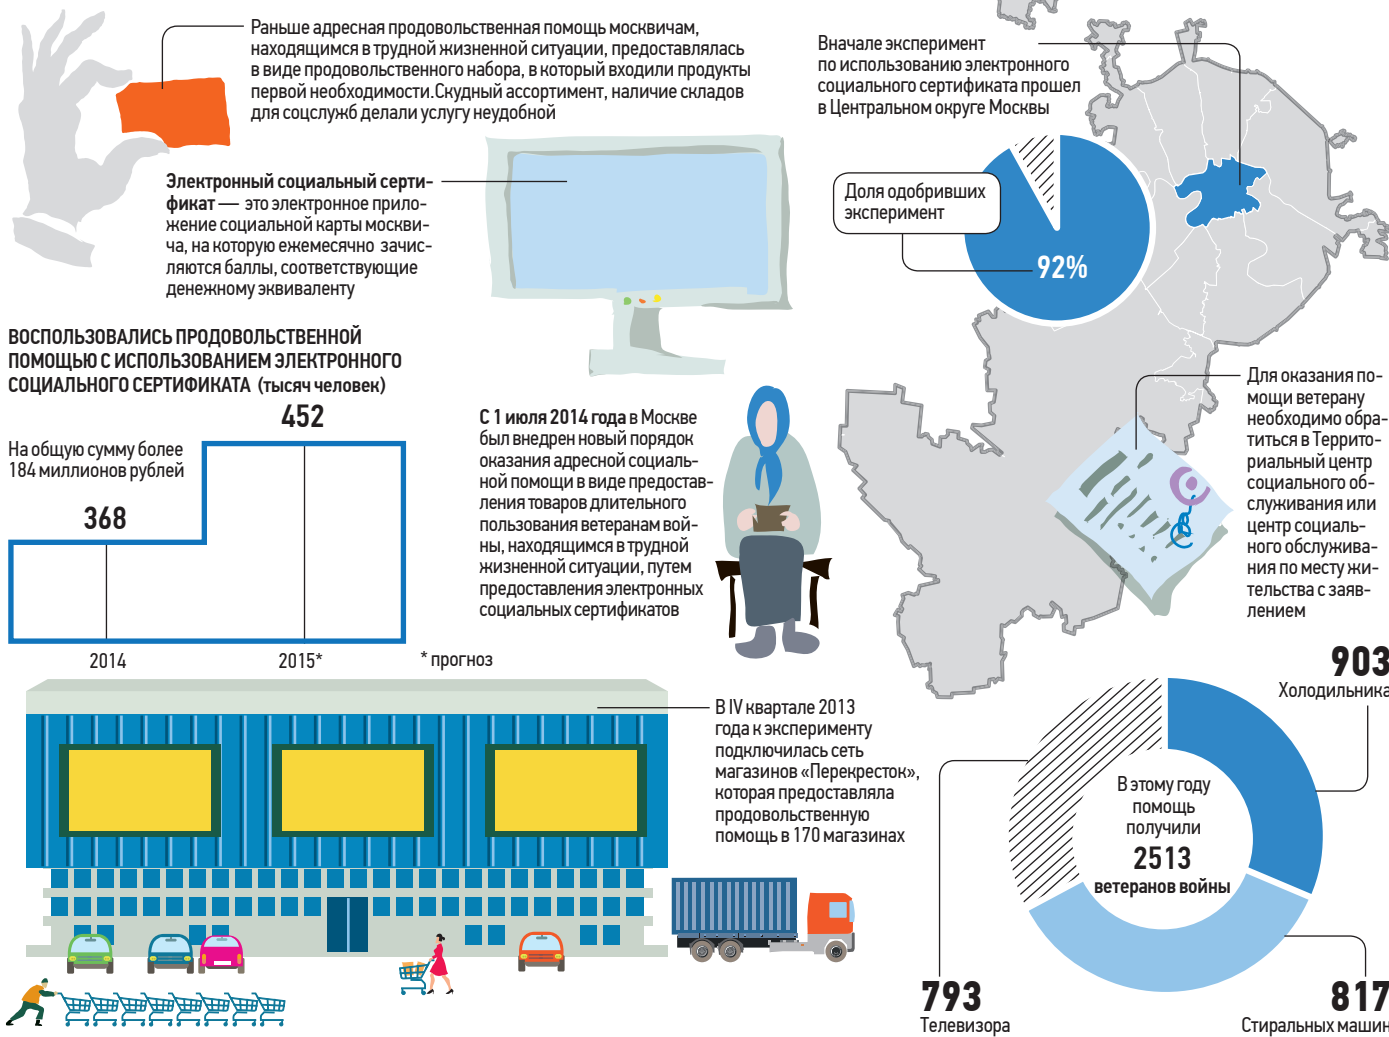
Раньше адресная продовольственная помощь москвичам, находящимся в трудной жизненной ситуации, предоставлялась в виде продовольственного набора, в который входили продукты первой необходимости.Скудный ассортимент, наличие складов для соцслужб делали услугу неудобной

Электронный социальный сертификат — это электронное приложение социальной карты москвича, на которую ежемесячно зачисляются баллы, соответствующие денежному эквиваленту

Вначале эксперимент по использованию электронного социального сертификата прошел в Центральном округе Москвы

Доля одобривших эксперимент

92%

ВОСПОЛЬЗОВАЛИСЬ ПРОДОВОЛЬСТВЕННОЙ ПОМОЩЬЮ С ИСПОЛЬЗОВАНИЕМ ЭЛЕКТРОННОГО СОЦИАЛЬНОГО СЕРТИФИКАТА (тысяч человек)

452

На общую сумму более 184 миллионов рублей

368

2014

2015*

* прогноз

С 1 июля 2014 года в Москве был внедрен новый порядок оказания адресной социальной помощи в виде предоставления товаров длительного пользования ветеранам войны, находящимся в трудной жизненной ситуации, путем предоставления электронных социальных сертификатов

Для оказания помощи ветерану необходимо обратиться в Территориальный центр социального обслуживания или центр социального обслуживания по месту жительства с заявлением

В IV квартале 2013 года к эксперименту подключилась сеть магазинов «Перекресток», которая предоставляла продовольственную помощь в 170 магазинах

903
Холодильника

В этому году помощь получили
2513
ветеранов войны

793
Телевизора

817
Стиральных машин